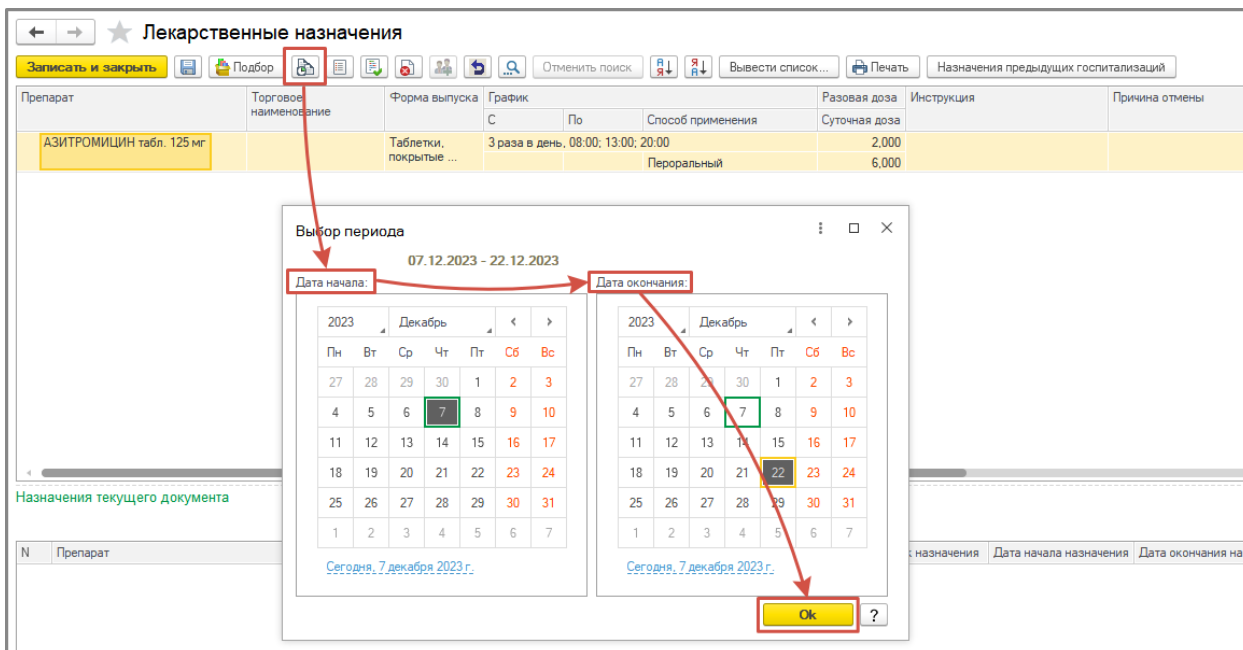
Лекарственные назначения

Записать и закрыть | Подбор | Отменить поиск | Вывести список... | Печать | Назначения предыдущих госпитализаций

| Препарат | Торговое наименование | Форма выпуска | График С | По | Способ применения | Разовая доза / Суточная доза | Инструкция | Причина отмены |
|---|---|---|---|---|---|---|---|---|
| АЗИТРОМИЦИН табл. 125 мг | | Таблетки, покрытые ... | 3 раза в день, 08:00; 13:00; 20:00 | | Пероральный | 2,000 / 6,000 | | |

Назначения текущего документа

| N | Препарат | ... назначения | Дата начала назначения | Дата окончания на... |
|---|---|---|---|---|

Выбор периода

07.12.2023 - 22.12.2023

Дата начала:

2023 | Декабрь

| Пн | Вт | Ср | Чт | Пт | Сб | Вс |
|---|---|---|---|---|---|---|
| 27 | 28 | 29 | 30 | 1 | 2 | 3 |
| 4 | 5 | 6 | 7 | 8 | 9 | 10 |
| 11 | 12 | 13 | 14 | 15 | 16 | 17 |
| 18 | 19 | 20 | 21 | 22 | 23 | 24 |
| 25 | 26 | 27 | 28 | 29 | 30 | 31 |
| 1 | 2 | 3 | 4 | 5 | 6 | 7 |

Сегодня, 7 декабря 2023 г.

Дата окончания:

2023 | Декабрь

| Пн | Вт | Ср | Чт | Пт | Сб | Вс |
|---|---|---|---|---|---|---|
| 27 | 28 | 29 | 30 | 1 | 2 | 3 |
| 4 | 5 | 6 | 7 | 8 | 9 | 10 |
| 11 | 12 | 13 | 14 | 15 | 16 | 17 |
| 18 | 19 | 20 | 21 | 22 | 23 | 24 |
| 25 | 26 | 27 | 28 | 29 | 30 | 31 |
| 1 | 2 | 3 | 4 | 5 | 6 | 7 |

Сегодня, 7 декабря 2023 г.

Ok | ?